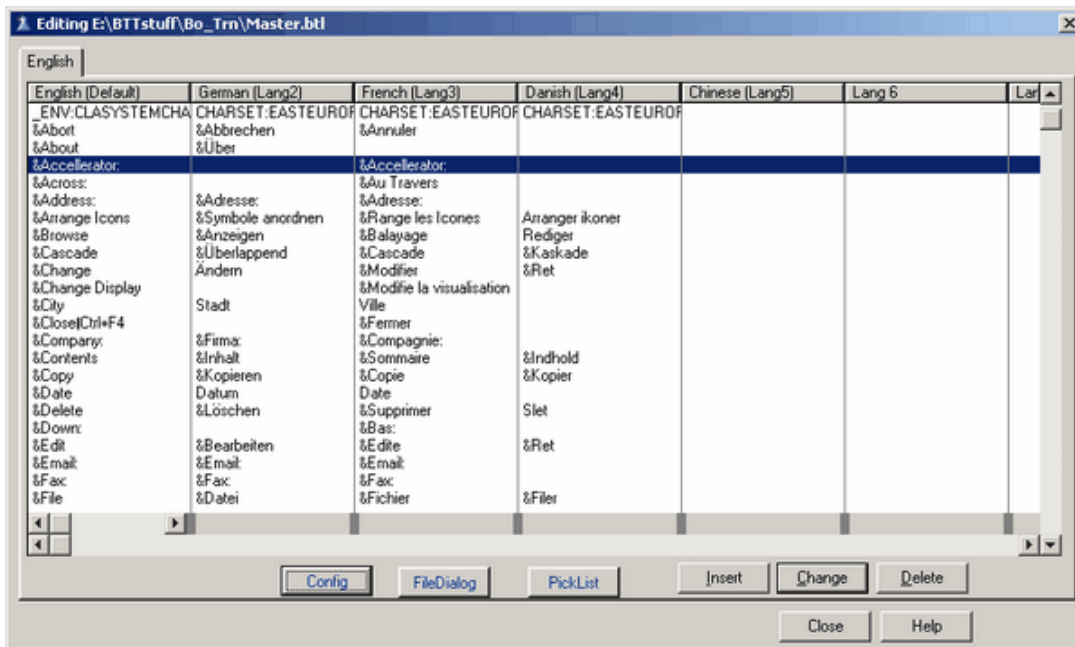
Editing E:\BTTstuff\Bo_Trn\Master.btl

English

| English (Default) | German (Lang2) | French (Lang3) | Danish (Lang4) | Chinese (Lang5) | Lang 6 | Lar |
|---|---|---|---|---|---|---|
| _ENV:CLASYSTEMCHA | CHARSET:EASTEUROF | CHARSET:EASTEUROF | CHARSET:EASTEUROF | | | |
| &Abort | &Abbrechen | &Annuler | | | | |
| &About | &Über | | | | | |
| &Accellerator: | | &Accellerator: | | | | |
| &Across: | | &Au Travers | | | | |
| &Address: | &Adresse: | &Adresse: | | | | |
| &Arrange Icons | &Symbole anordnen | &Range les Icones | Arranger ikoner | | | |
| &Browse | &Anzeigen | &Balayage | Rediger | | | |
| &Cascade | &Überlappend | &Cascade | &Kaskade | | | |
| &Change | Ändern | &Modifier | &Ret | | | |
| &Change Display | | &Modifie la visualisation | | | | |
| &City | Stadt | Ville | | | | |
| &Close\|Ctrl+F4 | | &Fermer | | | | |
| &Company: | &Firma: | &Compagnie: | | | | |
| &Contents | &Inhalt | &Sommaire | &Indhold | | | |
| &Copy | &Kopieren | &Copie | &Kopier | | | |
| &Date | Datum | Date | | | | |
| &Delete | &Löschen | &Supprimer | Slet | | | |
| &Down: | | &Bas: | | | | |
| &Edit | &Bearbeiten | &Edite | &Ret | | | |
| &Email: | &Email: | &Email: | | | | |
| &Fax: | &Fax: | &Fax: | | | | |
| &File | &Datei | &Fichier | &Filer | | | |

Config FileDialog PickList Insert Change Delete

Close Help